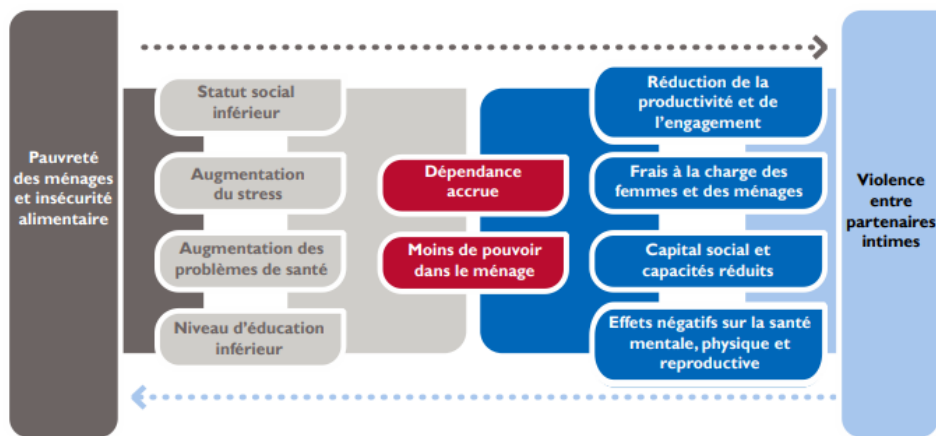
Pauvreté des ménages et insécurité alimentaire

Statut social inférieur

Augmentation du stress

Augmentation des problèmes de santé

Niveau d'éducation inférieur

Dépendance accrue

Moins de pouvoir dans le ménage

Réduction de la productivité et de l'engagement

Frais à la charge des femmes et des ménages

Capital social et capacités réduits

Effets négatifs sur la santé mentale, physique et reproductive

Violence entre partenaires intimes